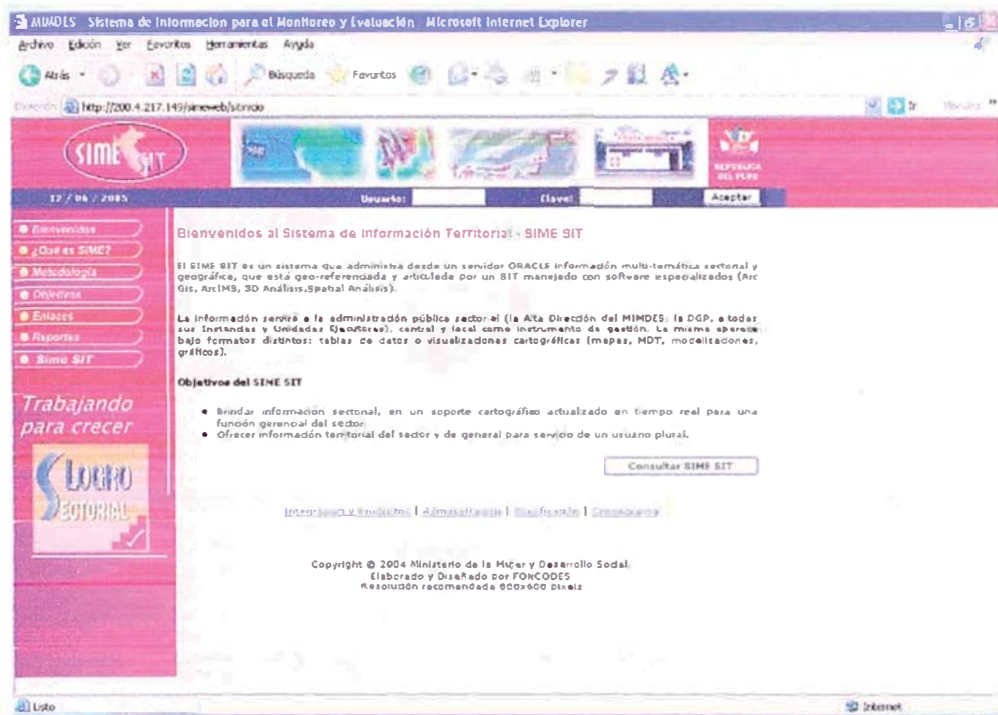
MIMDES Sistema de Informacion para el Monitoreo y Evaluación Microsoft Internet Explorer

Archivo Edición Ver Favoritos Herramientas Ayuda

Atrás Búsqueda Favoritos

Dirección http://200.4.217.149/simeweb/sitinicio

SIME SIT

REPUBLICA DEL PERU

17 / 06 / 2005 Usuario: Clave: Aceptar

Bienvenidos
¿Qué es SIME?
Metodología
Objetivos
Enlaces
Reportes
Sime SIT

Trabajando para crecer

LOGRO SECTORIAL

Bienvenidos al Sistema de Información Territorial - SIME SIT

El SIME SIT es un sistema que administra desde un servidor ORACLE información multi-temática sectorial y geográfica, que está geo-referenciada y articulada por un SIT manejado con software especializados (Arc Gis, ArcIMS, 3D Análisis,Spatial Análisis).

La información servirá a la administración pública sectorial (la Alta Dirección del MIMDES, la DGP, a todas sus Instancias y Unidades Ejecutoras), central y local como instrumento de gestión. La misma operará bajo formatos distintos: tablas de datos o visualizaciones cartográficas (mapas, MDT, modelizaciones, gráficos).

Objetivos del SIME SIT

• Brindar información sectorial, en un soporte cartográfico actualizado en tiempo real para una función gerencial del sector.
• Ofrecer información territorial del sector y de general para servicio de un usuario plural.

Consultar SIME SIT

Interfaces y Productos | Administración | Planificación | Cronograma

Copyright © 2004 Ministerio de la Mujer y Desarrollo Social.
Elaborado y Diseñado por FONCODES
Resolución recomendada 800x600 Pixels

Listo Internet